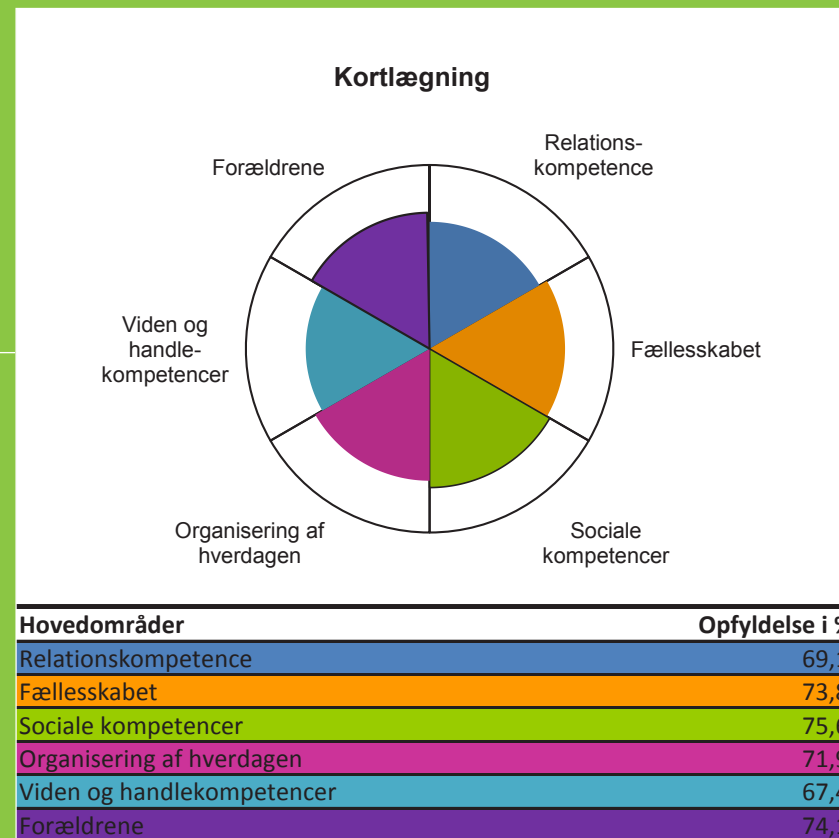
Kortlægning

Relations-kompetence

Fællesskabet

Sociale kompetencer

Organisering af hverdagen

Viden og handle-kompetencer

Forældrene

| Hovedområder | Opfyldelse i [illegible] |
|---|---|
| Relationskompetence | 69,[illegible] |
| Fællesskabet | 73,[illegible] |
| Sociale kompetencer | 75,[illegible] |
| Organisering af hverdagen | 71,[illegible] |
| Viden og handlekompetencer | 67,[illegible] |
| Forældrene | 74,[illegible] |